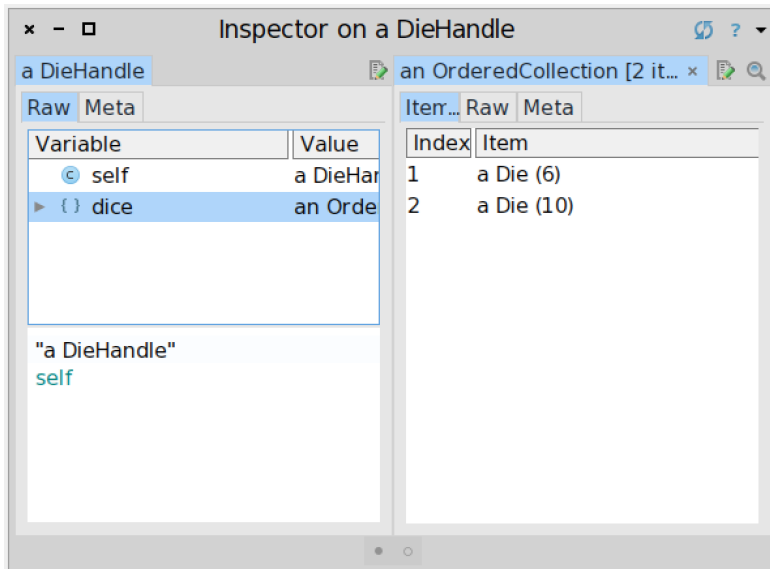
× − □ Inspector on a DieHandle ? ▾

a DieHandle

Raw Meta

| Variable | Value |
|---|---|
| self | a DieHar |
| dice | an Orde |

"a DieHandle"
self

an OrderedCollection [2 it... ×

Item... Raw Meta

| Index | Item |
|---|---|
| 1 | a Die (6) |
| 2 | a Die (10) |